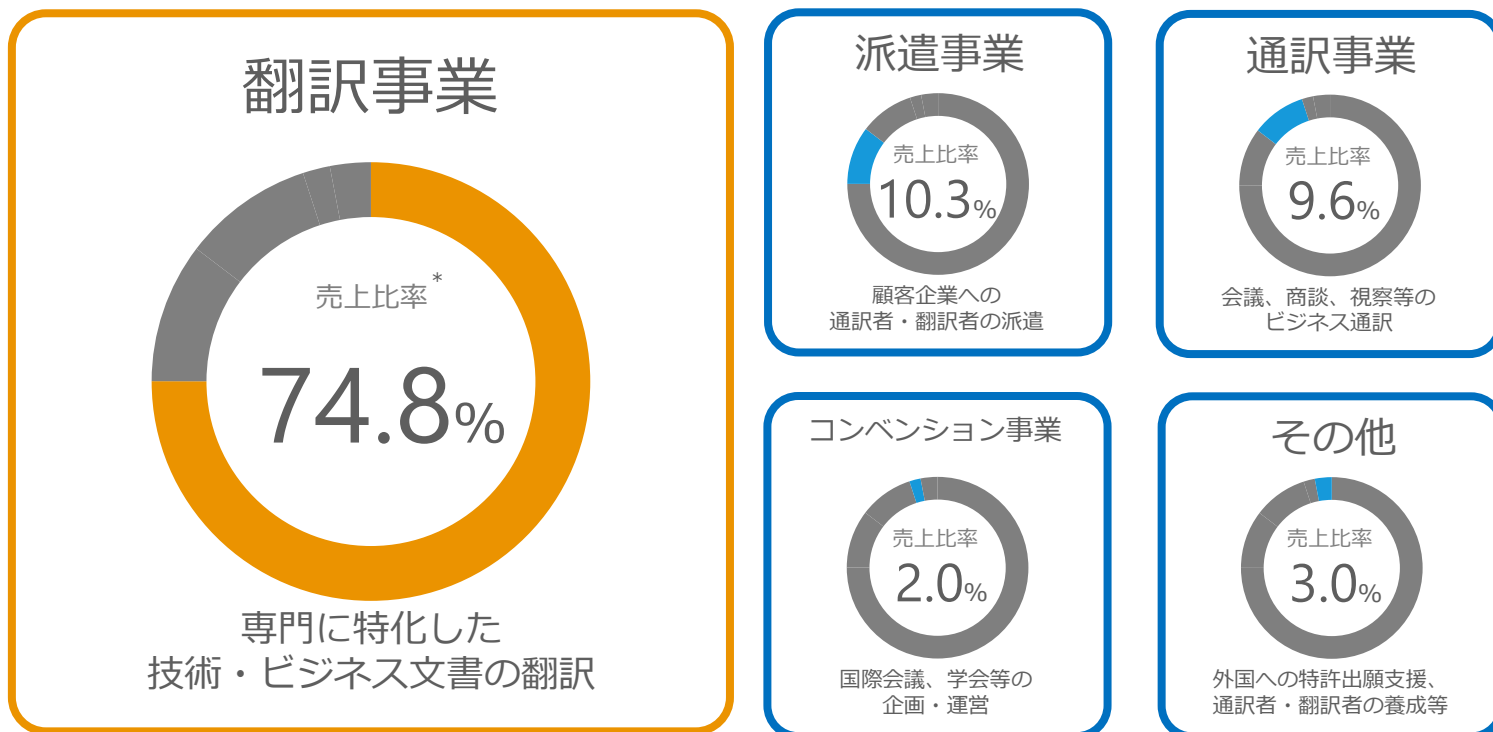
翻訳事業

売上比率*

74.8%

専門に特化した
技術・ビジネス文書の翻訳

派遣事業

売上比率

10.3%

顧客企業への
通訳者・翻訳者の派遣

通訳事業

売上比率

9.6%

会議、商談、視察等の
ビジネス通訳

コンベンション事業

売上比率

2.0%

国際会議、学会等の
企画・運営

その他

売上比率

3.0%

外国への特許出願支援、
通訳者・翻訳者の養成等